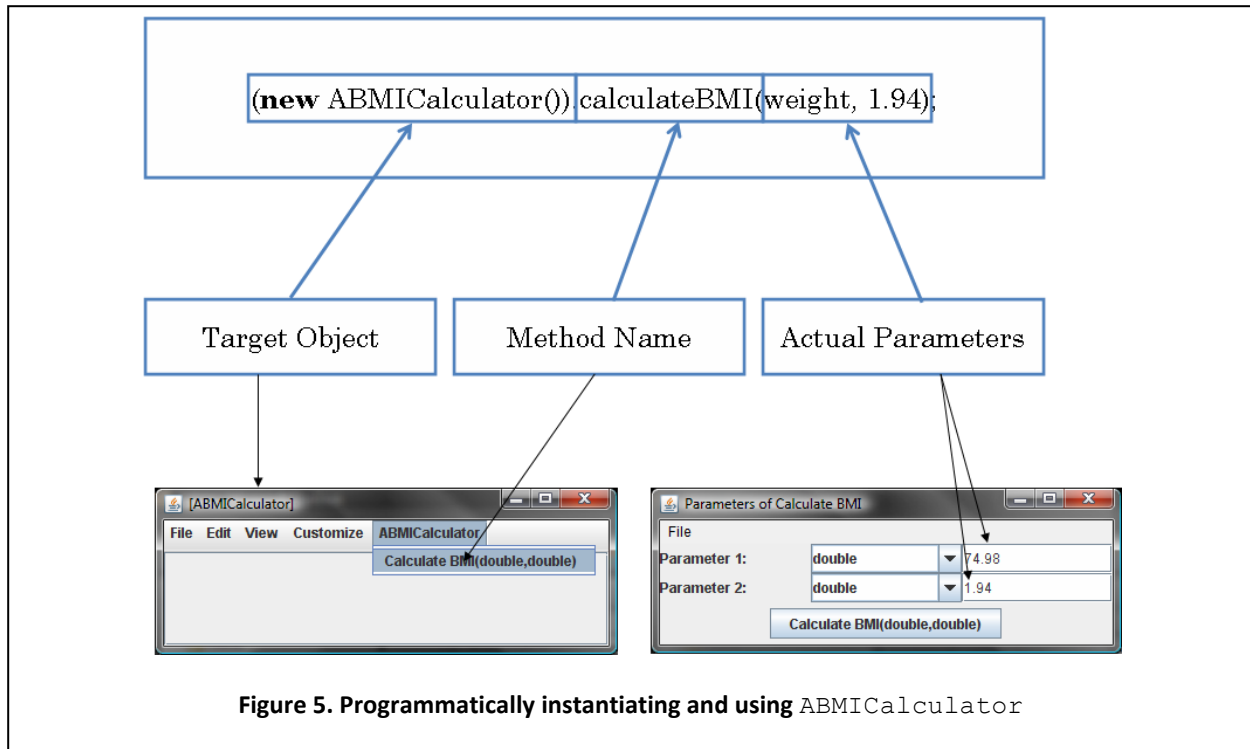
(**new** ABMICalculator()).calculateBMI(weight, 1.94);

Target Object

Method Name

Actual Parameters

[ABMICalculator]

File Edit View Customize ABMICalculator

Calculate BMI(double,double)

Parameters of Calculate BMI

File

Parameter 1: double 74.98

Parameter 2: double 1.94

Calculate BMI(double,double)

**Figure 5. Programmatically instantiating and using** ABMICalculator